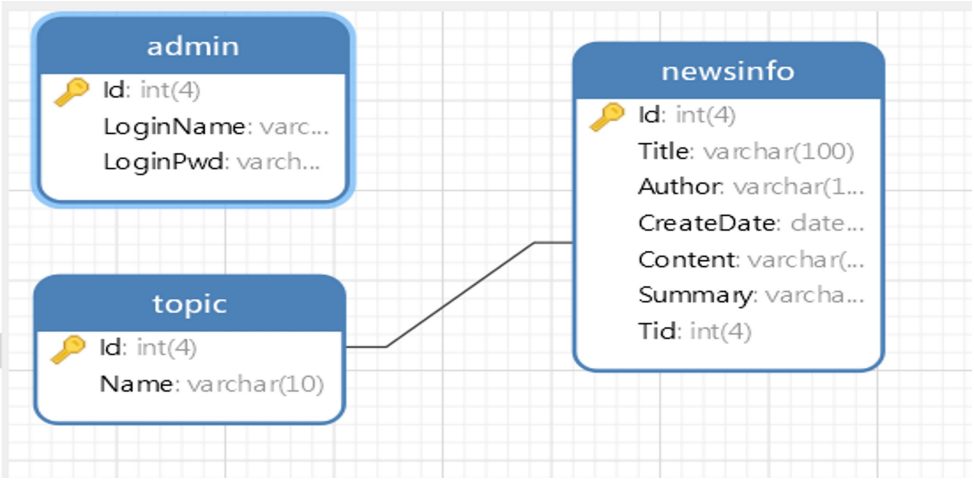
admin
Id: int(4)
LoginName: varc...
LoginPwd: varch...

topic
Id: int(4)
Name: varchar(10)

newsinfo
Id: int(4)
Title: varchar(100)
Author: varchar(1...
CreateDate: date...
Content: varchar(...
Summary: varcha...
Tid: int(4)